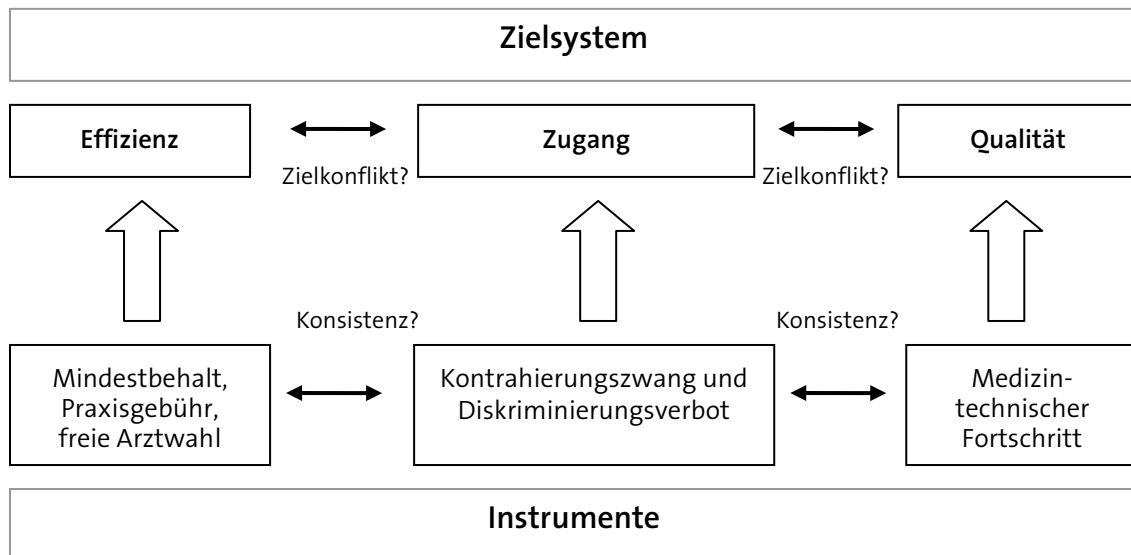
Zielsystem

Effizienz

Zugang

Qualität

Zielkonflikt?

Zielkonflikt?

Konsistenz?

Konsistenz?

Mindestbehalt, Praxisgebühr, freie Arztwahl

Kontrahierungszwang und Diskriminierungsverbot

Medizintechnischer Fortschritt

Instrumente